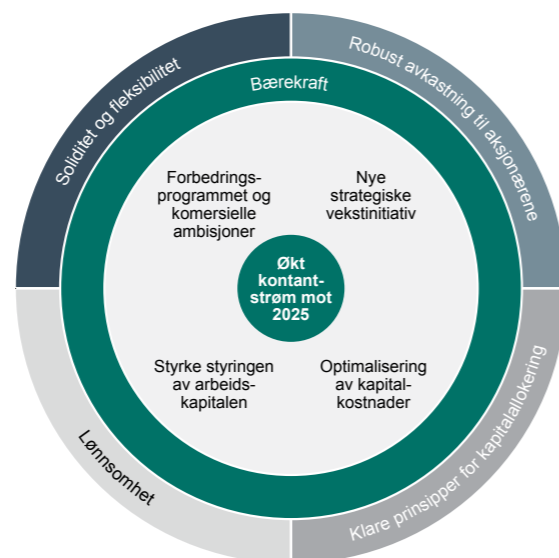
Soliditet og fleksibilitet

Robust avkastning til aksjonærene

Bærekraft

Forbedringsprogrammet og komersielle ambisjoner

Nye strategiske vekstinitiativ

Økt kontantstrøm mot 2025

Styrke styringen av arbeidskapitalen

Optimalisering av kapitalkostnader

Lønnsomhet

Klare prinsipper for kapitalallokering